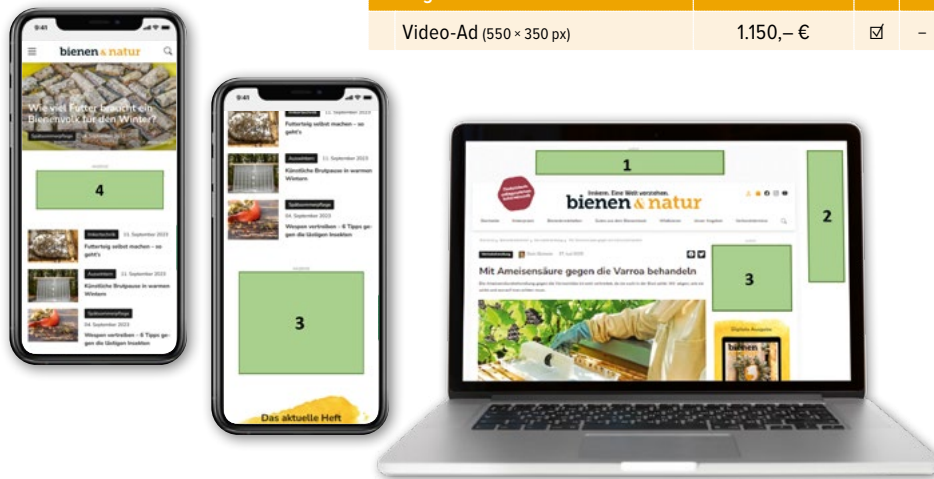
| Video-Ad (550 × 350 px) | 1.150,– € | ☑ | – |
|---|---|---|---|

9:41

bienen & natur

Wie viel Futter braucht ein Bienenvolk für den Winter?

Spätsommerpflege

4

Imkerlatein 11. September 2023

Futterteig selbst machen – so geht's

Ausschnitt 11. September 2023

Künstliche Brutpause in warmen Wintern

Spätsommerpflege

04. September 2023

Wespen vertreiben – 6 Tipps gegen die lästigen Insekten

9:41

Futterteig selbst machen – so geht's

Ausschnitt 11. September 2023

Künstliche Brutpause in warmen Wintern

Spätsommerpflege

04. September 2023

Wespen vertreiben – 6 Tipps gegen die lästigen Insekten

3

Das aktuelle Heft

1

2

bienen & natur

3

Mit Ameisensäure gegen die Varroa behandeln

Digitale Ausgabe

bienen